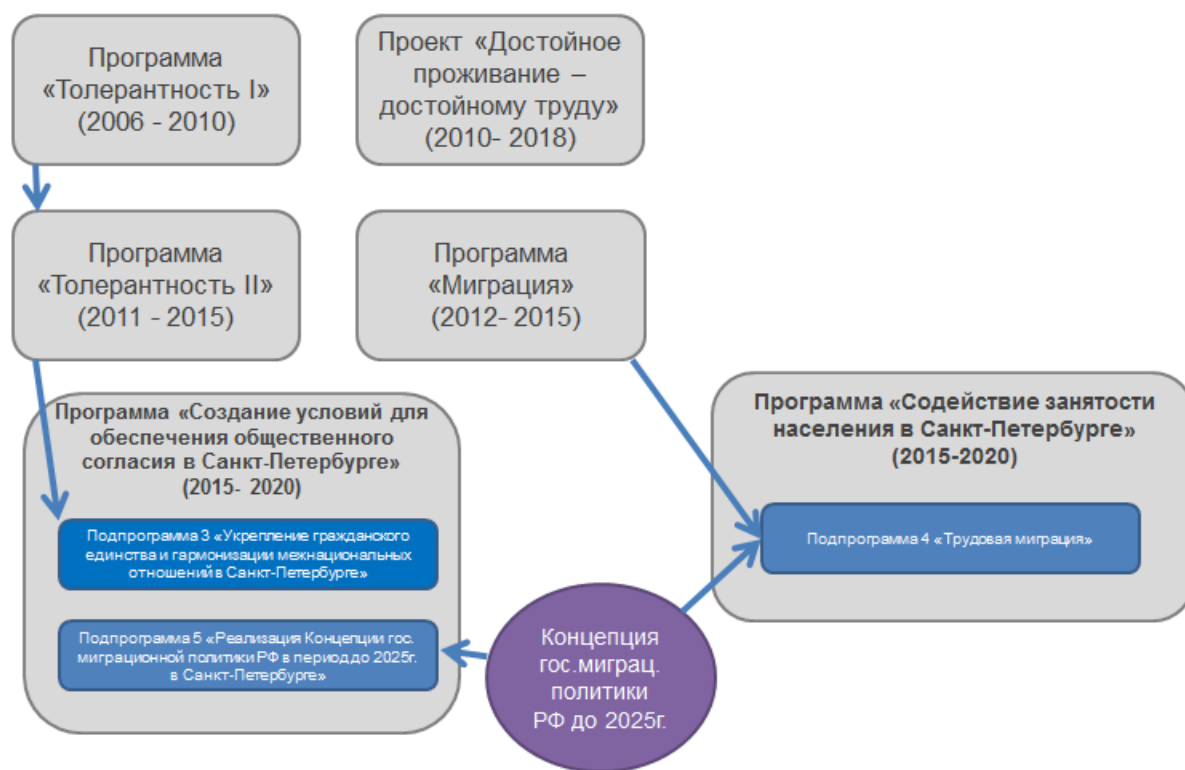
Программа «Толерантность I» (2006 - 2010)

Проект «Достойное проживание – достойному труду» (2010- 2018)

Программа «Толерантность II» (2011 - 2015)

Программа «Миграция» (2012- 2015)

Программа «Создание условий для обеспечения общественного согласия в Санкт-Петербурге» (2015- 2020)

Подпрограмма 3 «Укрепление гражданского единства и гармонизации межнациональных отношений в Санкт-Петербурге»

Подпрограмма 5 «Реализация Концепции гос. миграционной политики РФ в период до 2025г. в Санкт-Петербурге»

Программа «Содействие занятости населения в Санкт-Петербурге» (2015-2020)

Подпрограмма 4 «Трудовая миграция»

Концепция гос.миграц. политики РФ до 2025г.